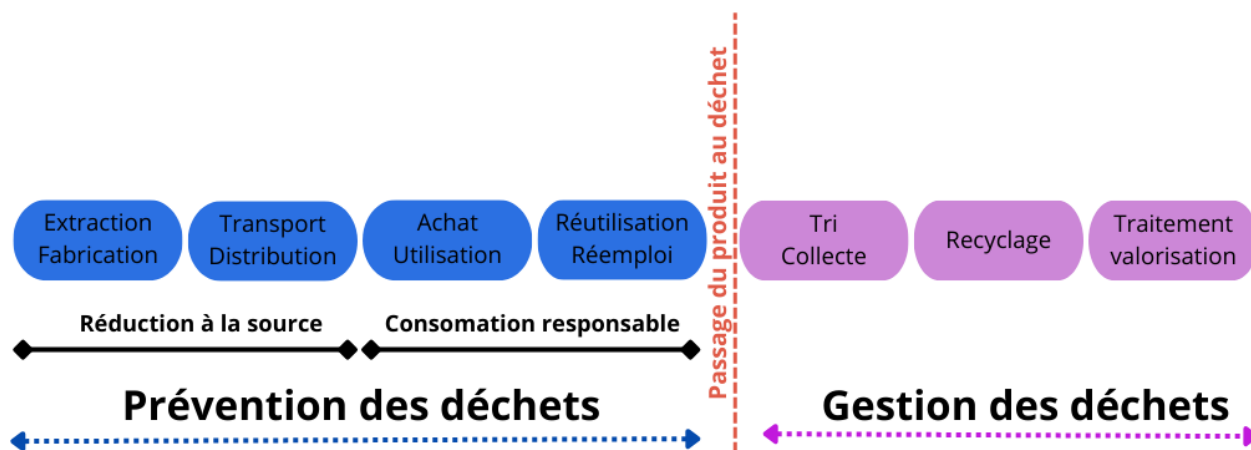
Extraction Fabrication

Transport Distribution

Achat Utilisation

Réutilisation Réemploi

Passage du produit au déchet

Tri Collecte

Recyclage

Traitement valorisation

Réduction à la source

Consomation responsable

Prévention des déchets

Gestion des déchets